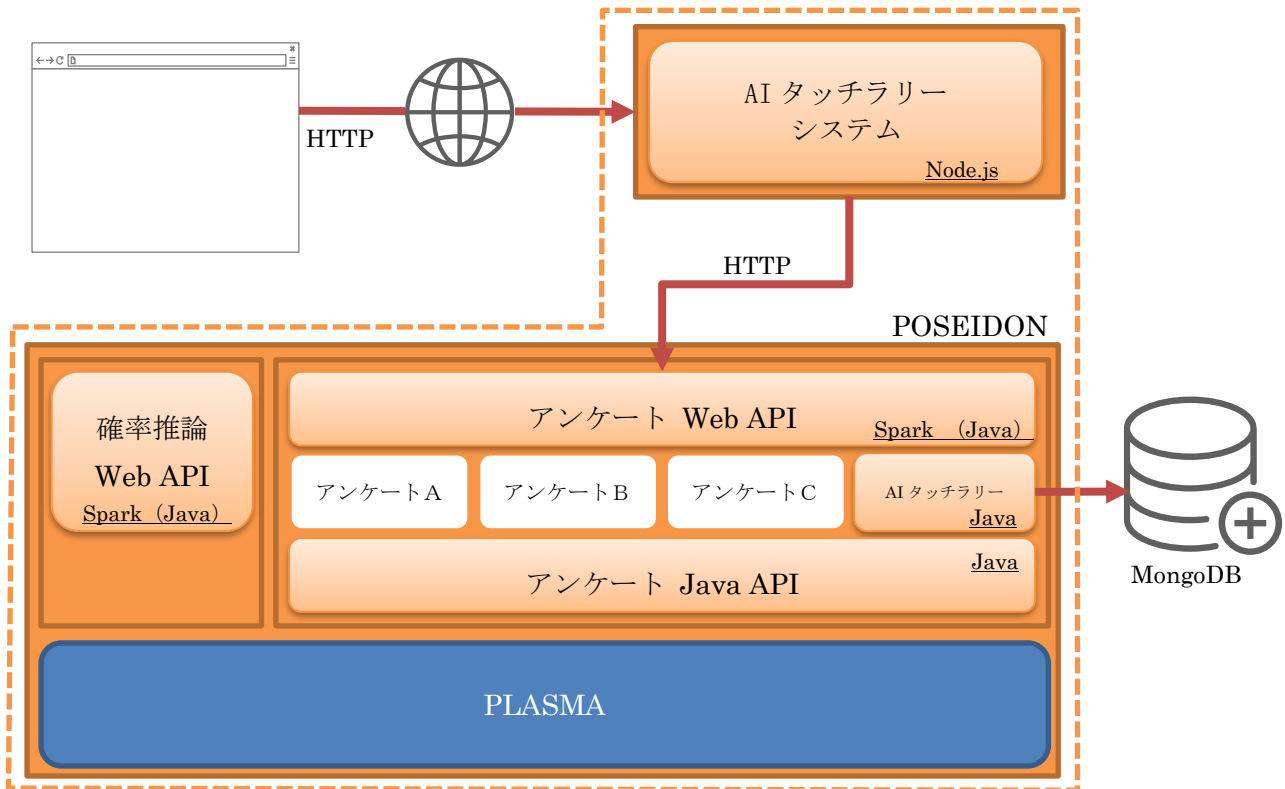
←→C

HTTP

AI タッチラリー システム

Node.js

HTTP

POSEIDON

確率推論

Web API

Spark（Java）

アンケート Web API

Spark （Java）

アンケートA

アンケートB

アンケートC

AI タッチラリー

Java

Java

アンケート Java API

MongoDB

PLASMA